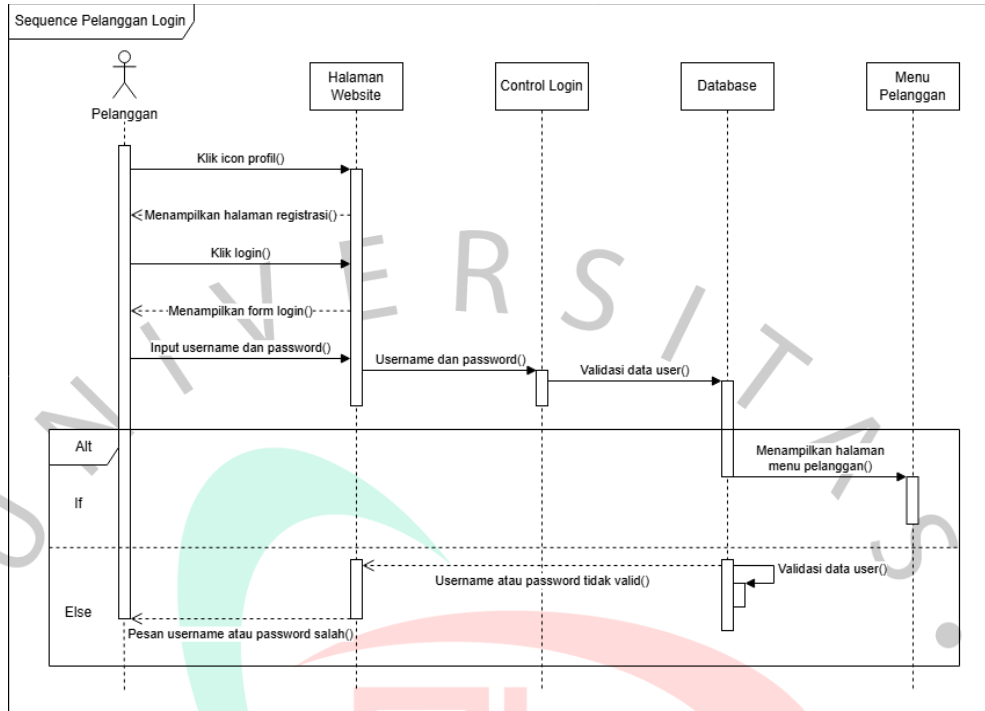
Sequence Pelanggan Login

Pelanggan

Halaman Website

Control Login

Database

Menu Pelanggan

Klik icon profil()

Menampilkan halaman registrasi()

Klik login()

Menampilkan form login()

Input username dan password()

Username dan password()

Validasi data user()

Alt

Menampilkan halaman menu pelanggan()

If

Validasi data user()

Username atau password tidak valid()

Else

Pesan username atau password salah()

U N I V E R S I T A S